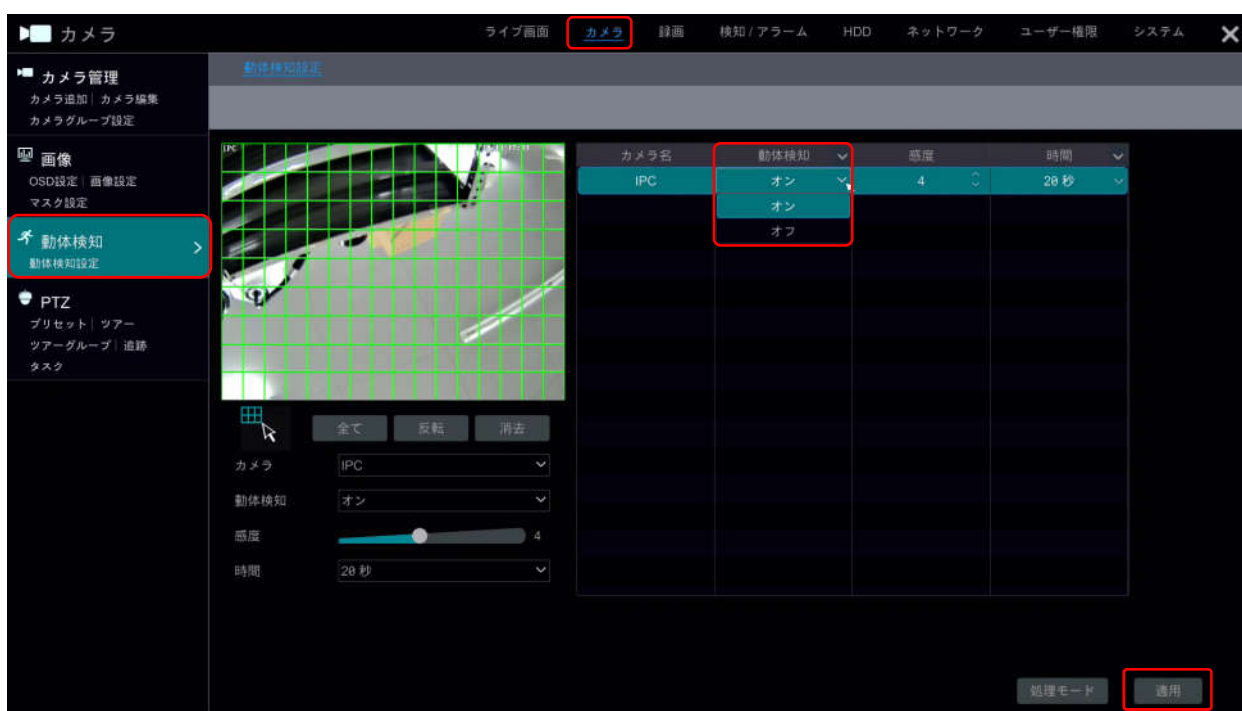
カメラ

ライブ画面 カメラ 録画 検知 / アラーム HDD ネットワーク ユーザー権限 システム

カメラ管理
カメラ追加 | カメラ編集
カメラグループ設定

画像
OSD設定 | 画像設定
マスク設定

動体検知
動体検知設定

PTZ
プリセット | ツアー
ツアーグループ | 追跡
タスク

動体検知設定

IPC

全て 反転 消去

カメラ IPC
動体検知 オン
感度 4
時間 20 秒

| カメラ名 | 動体検知 | 感度 | 時間 |
|---|---|---|---|
| IPC | オン | 4 | 20 秒 |
| | オン | | |
| | オフ | | |

処理モード 適用